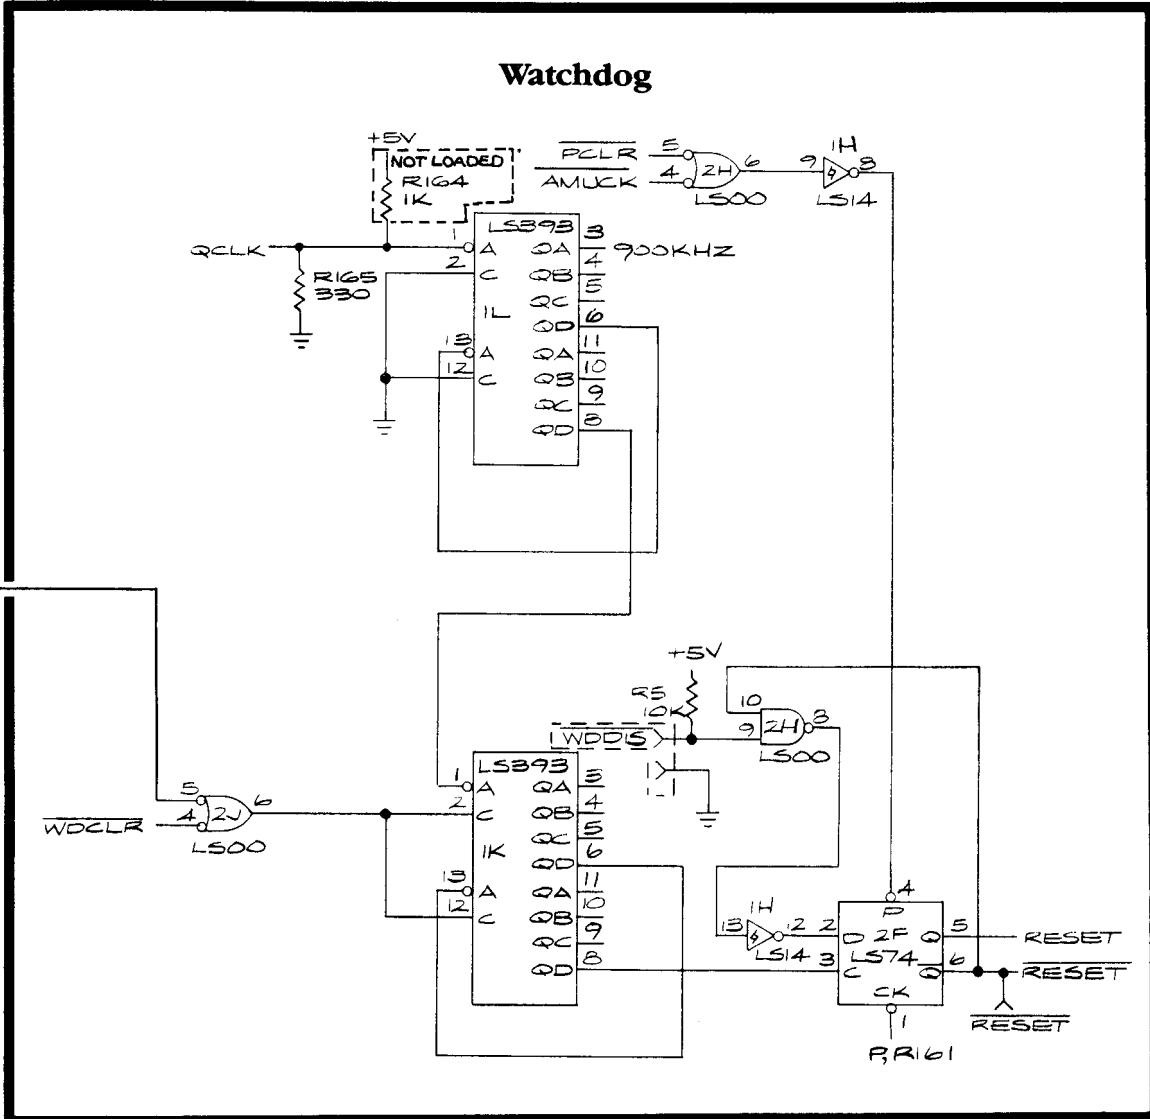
Watchdog

+5V
NOT LOADED
R164
1K

$\overline{PCLR}$
$\overline{AMUCK}$
5
4
2H
6
LS00
1H
9
8
LS14

QCLK
R165
330
1
2
LS393
A
C
1L
QA
QB
QC
QD
3
4
5
6
900KHZ
13
12
A
C
QA
QB
QC
QD
11
10
9
8

+5V
R5
10K
$\overline{WDDIS}$
10
9
2H
8
LS00

$\overline{WDCLR}$
5
4
2J
6
LS00

1
2
LS393
A
C
1K
QA
QB
QC
QD
3
4
5
6
13
12
A
C
QA
QB
QC
QD
11
10
9
8

1H
13
2
LS14
2
3
4
P
D 2F
LS74
C
CK
Q
$\overline{Q}$
5
6
1
RESET
$\overline{RESET}$
$\overline{RESET}$
P, R161